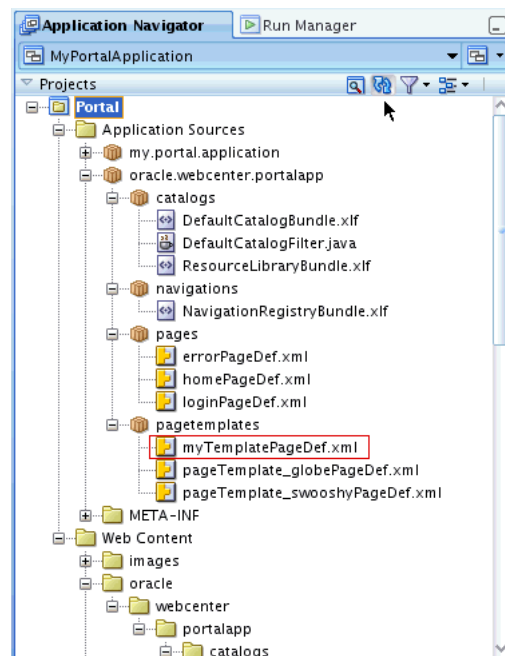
Application Navigator
Run Manager
MyPortalApplication
Projects
Portal
Application Sources
my.portal.application
oracle.webcenter.portalapp
catalogs
DefaultCatalogBundle.xlf
DefaultCatalogFilter.java
ResourceLibraryBundle.xlf
navigations
NavigationRegistryBundle.xlf
pages
errorPageDef.xml
homePageDef.xml
loginPageDef.xml
pagetemplates
myTemplatePageDef.xml
pageTemplate_globePageDef.xml
pageTemplate_swooshyPageDef.xml
META-INF
Web Content
images
oracle
webcenter
portalapp
catalogs